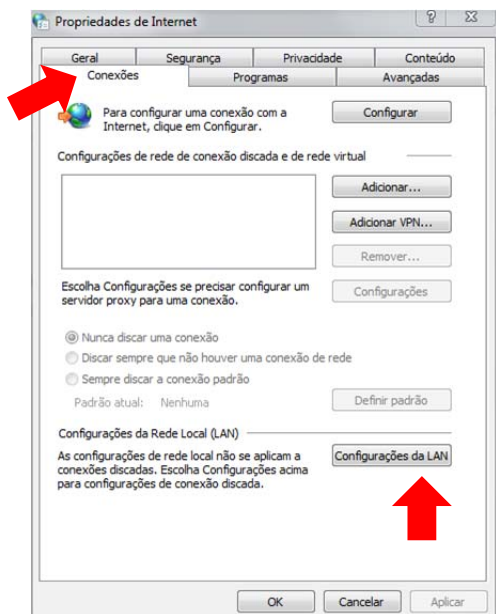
Propriedades de Internet

?

Geral
Segurança
Privacidade
Conteúdo
Conexões
Programas
Avançadas

Para configurar uma conexão com a Internet, clique em Configurar.

Configurar

Configurações de rede de conexão discada e de rede virtual

Adicionar...

Adicionar VPN...

Remover...

Escolha Configurações se precisar configurar um servidor proxy para uma conexão.

Configurações

Nunca discar uma conexão

Discar sempre que não houver uma conexão de rede

Sempre discar a conexão padrão

Padrão atual: Nenhuma

Definir padrão

Configurações da Rede Local (LAN)

As configurações de rede local não se aplicam a conexões discadas. Escolha Configurações acima para configurações de conexão discada.

Configurações da LAN

OK
Cancelar
Aplicar